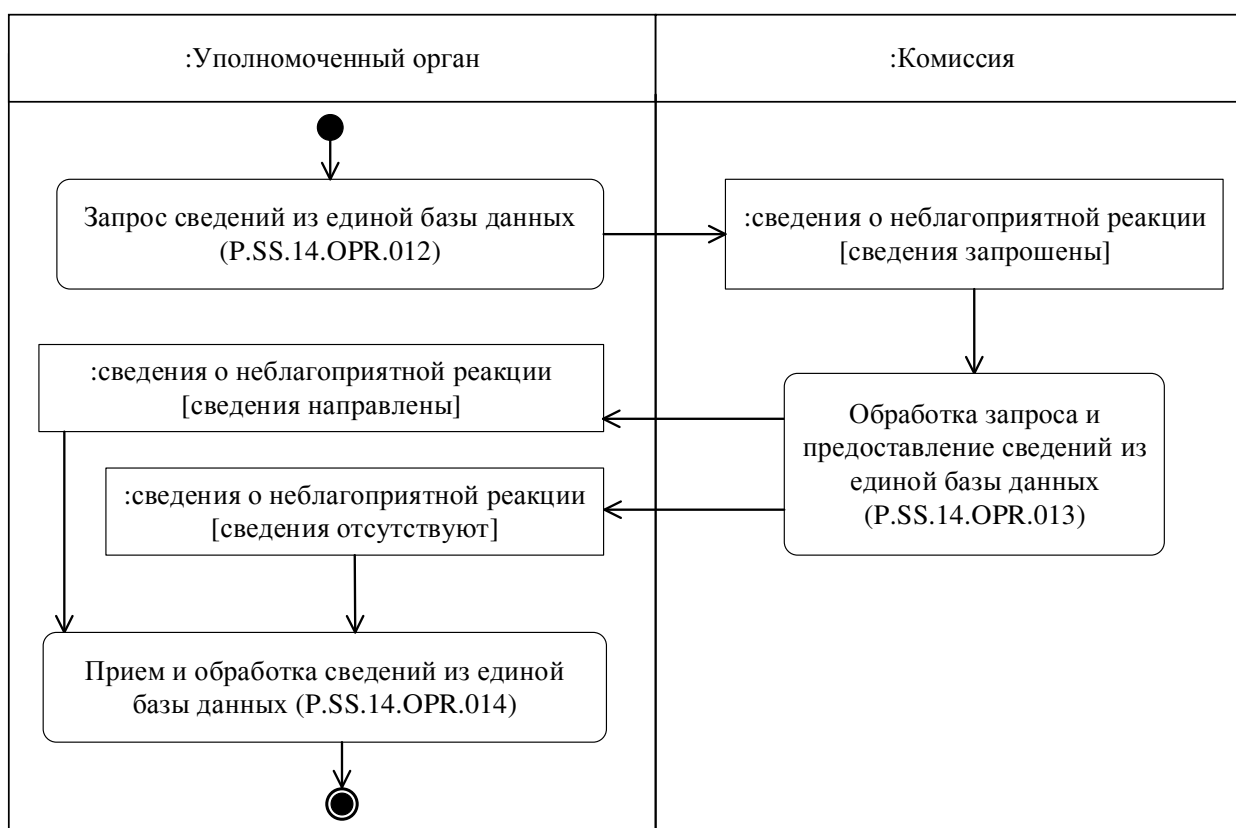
:Уполномоченный орган

:Комиссия

Запрос сведений из единой базы данных (P.SS.14.OPR.012)

:сведения о неблагоприятной реакции [сведения запрошены]

Обработка запроса и предоставление сведений из единой базы данных (P.SS.14.OPR.013)

:сведения о неблагоприятной реакции [сведения направлены]

:сведения о неблагоприятной реакции [сведения отсутствуют]

Прием и обработка сведений из единой базы данных (P.SS.14.OPR.014)